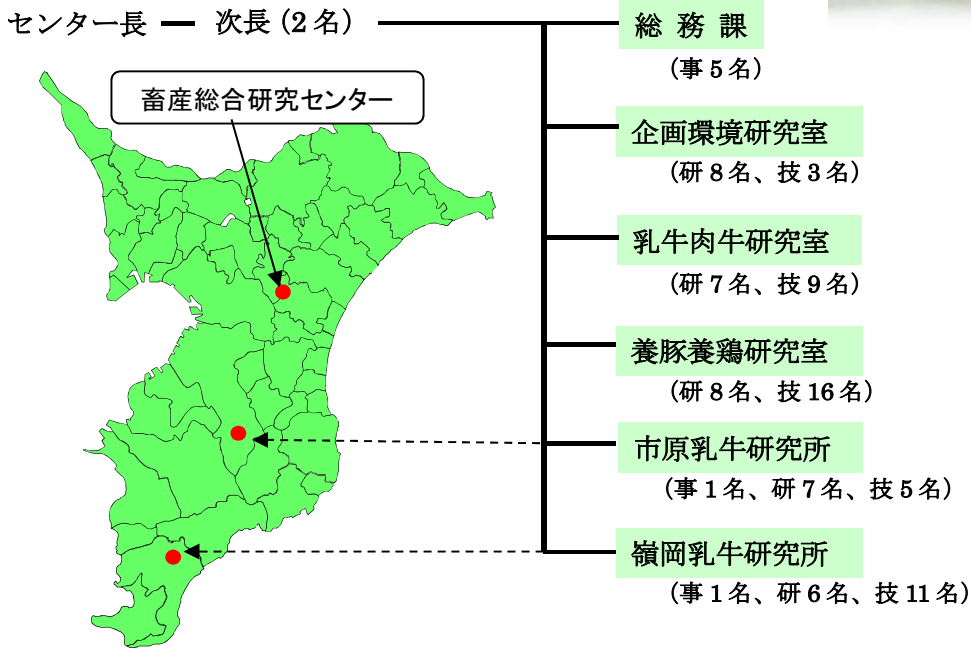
センター長 次長（2名）

畜産総合研究センター

総 務 課
（事5名）

企画環境研究室
（研8名、技3名）

乳牛肉牛研究室
（研7名、技9名）

養豚養鶏研究室
（研8名、技16名）

市原乳牛研究所
（事1名、研7名、技5名）

嶺岡乳牛研究所
（事1名、研6名、技11名）